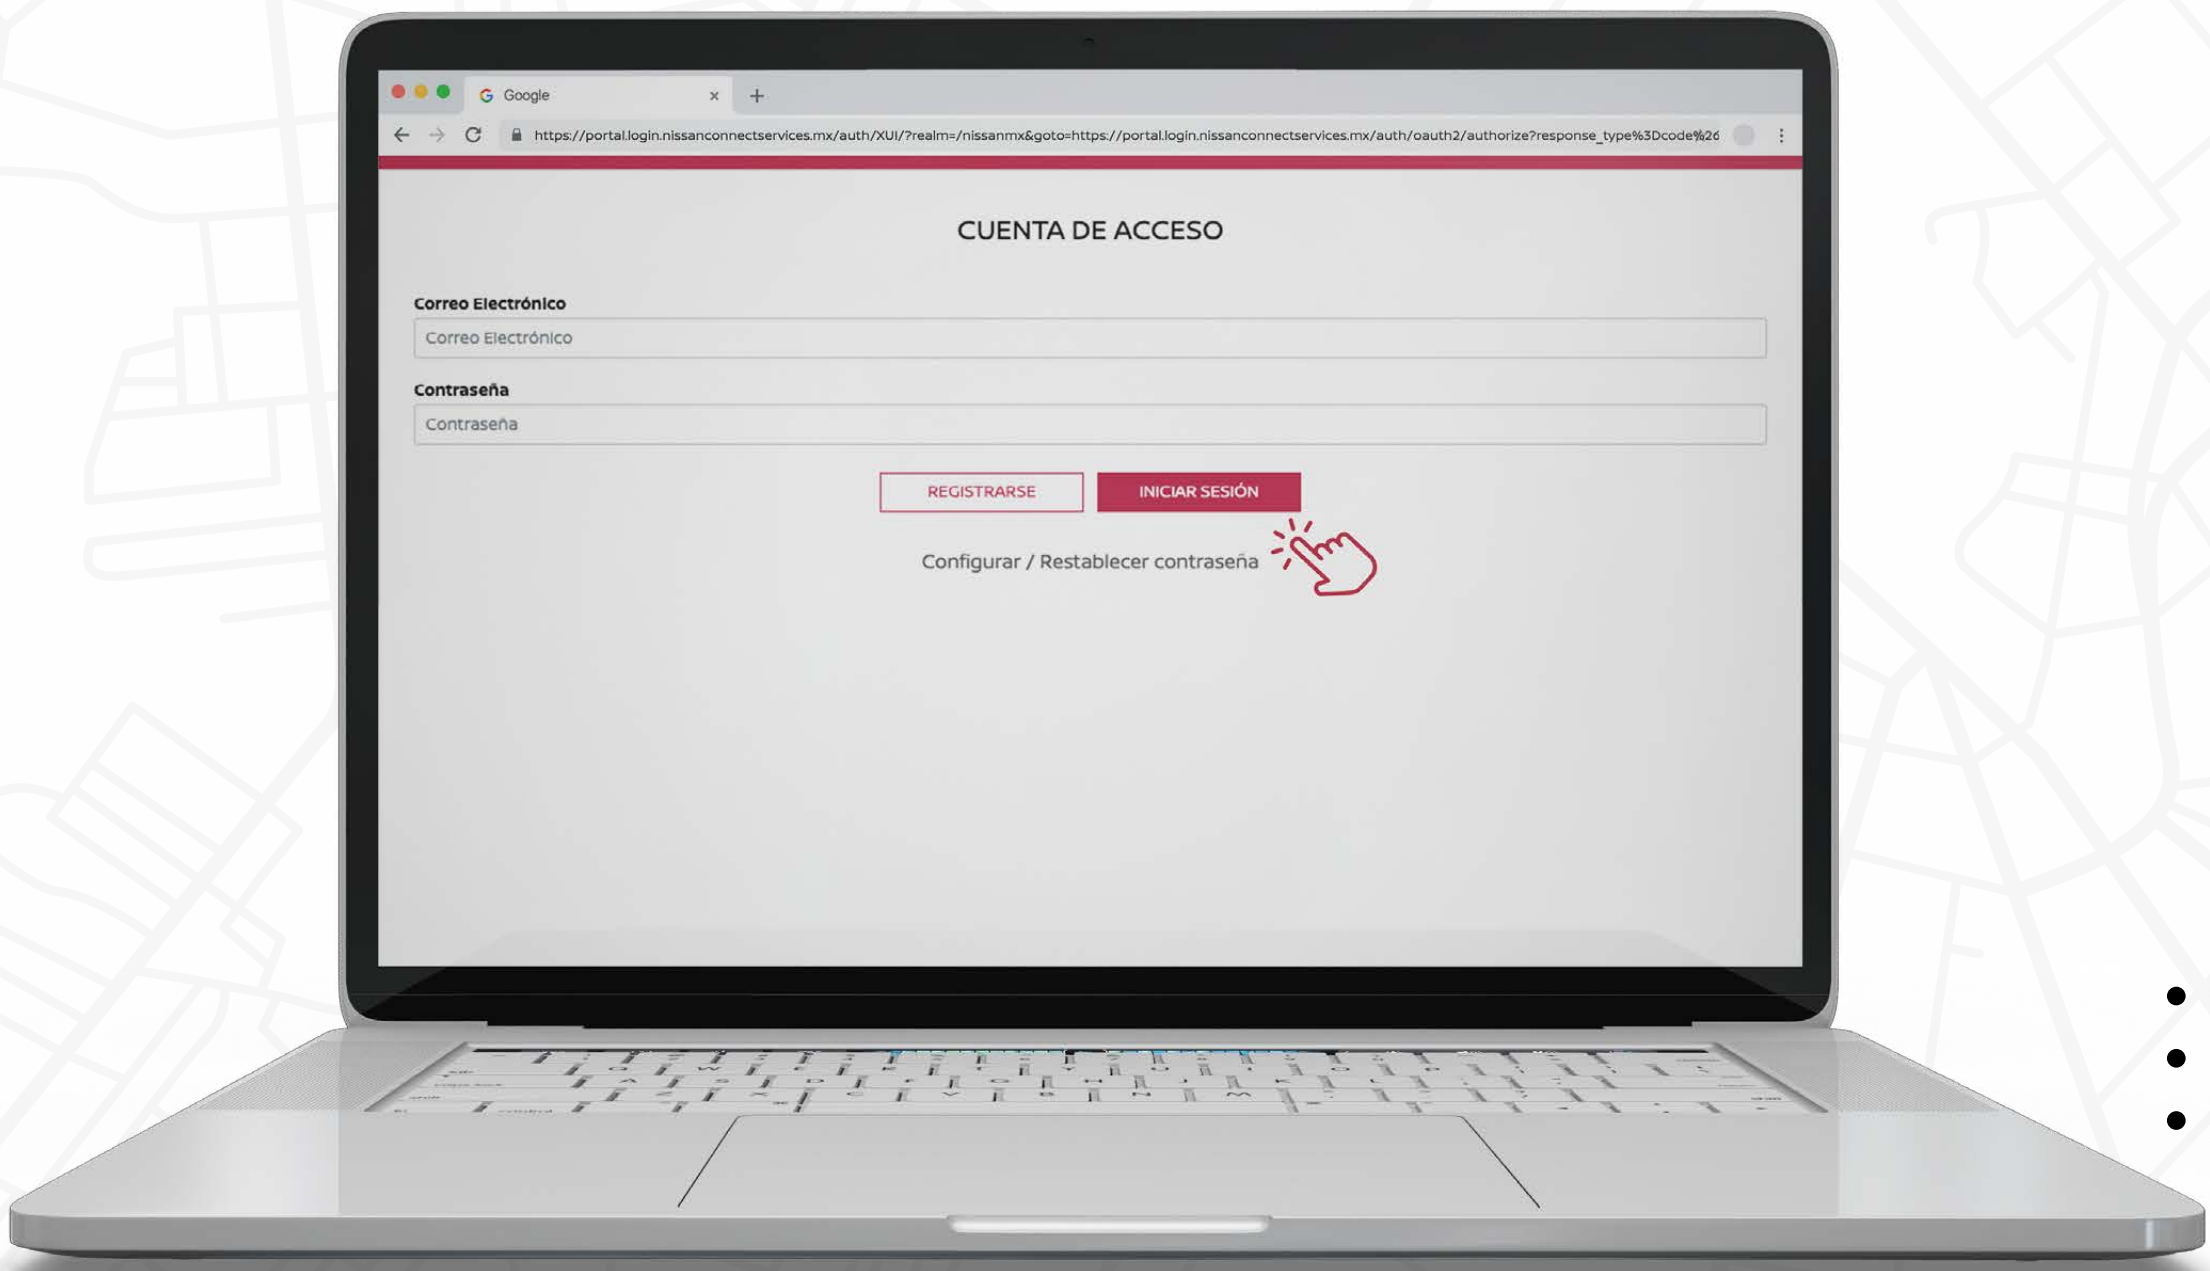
Google

https://portal.login.nissanconnectservices.mx/auth/XUI/?realm=/nissanmx&goto=https://portal.login.nissanconnectservices.mx/auth/oauth2/authorize?response_type%3Dcode%26

CUENTA DE ACCESO

Correo Electrónico

Correo Electrónico

Contraseña

Contraseña

REGISTRARSE

INICIAR SESIÓN

Configurar / Restablecer contraseña